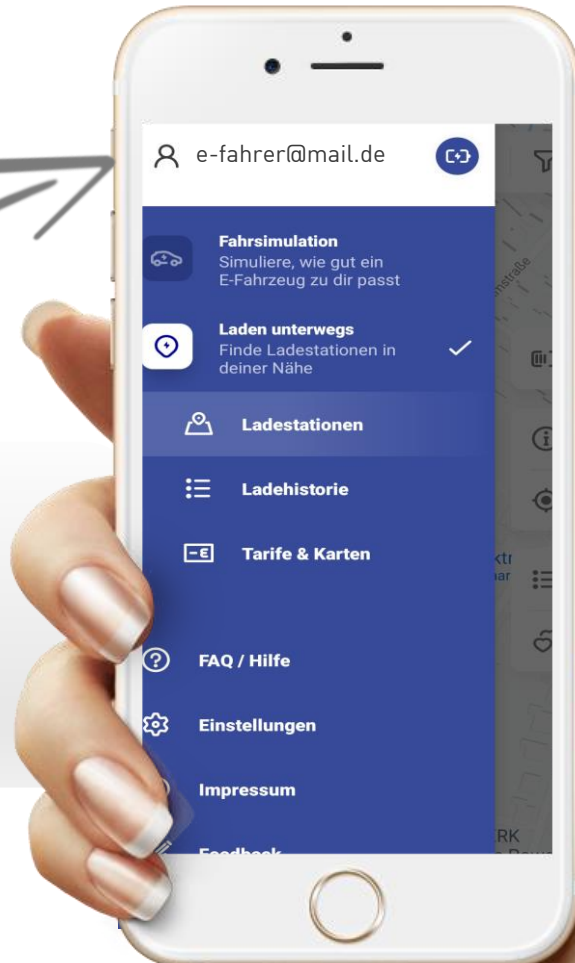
e-fahrer@mail.de

Fahrsimulation
Simuliere, wie gut ein E-Fahrzeug zu dir passt

Laden unterwegs
Finde Ladestationen in deiner Nähe

Ladestationen

Ladehistorie

Tarife & Karten

FAQ / Hilfe

Einstellungen

Impressum

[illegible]